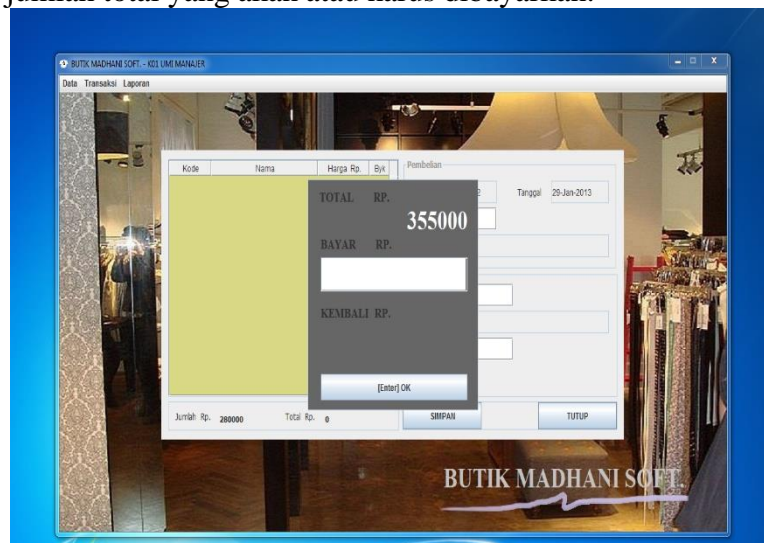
jumlah total yang akan atau harus dibayarkan.

BUTIK MADHANI SOFT. - K01 UMI MANAJER

Data Transaksi Laporan

| Kode | Nama | Harga Rp. | Byk |
|---|---|---|---|

Pembelian

2 Tanggal 29-Jan-2013

TOTAL RP.

355000

BAYAR RP.

KEMBALI RP.

[Enter] OK

Jumlah Rp. 280000 Total Rp. 0

SIMPAN

TUTUP

BUTIK MADHANI SOFT.